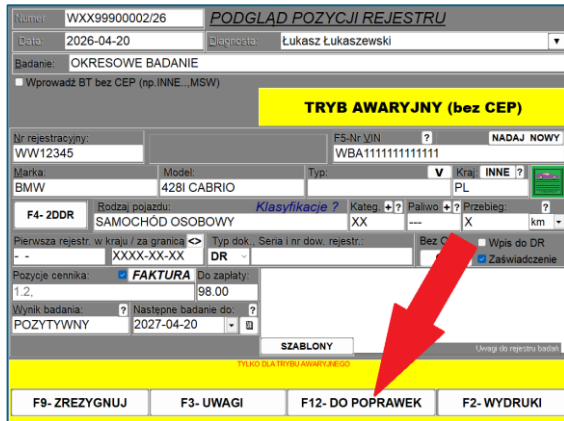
Numer WXX99900002/26 PODGLĄD POZYCJI REJESTRU

Data: 2026-04-20 Diagnosta Łukasz Łukaszewski

Badanie: OKRESOWE BADANIE

Wprowadź BT bez CEP (np.INNE...MSW)

TRYB AWARYJNY (bez CEP)

Nr rejestracyjny: WW12345

F5-Nr VIN ? NADAJ NOWY WBA1111111111111

Marka: BMW

Model: 428I CABRIO

Typ: V

Kraj INNE ? PL

F4- 2DDR

Rodzaj pojazdu: SAMOCHÓD OSOBOWY

Klasyfikacje ?

Kateg. + ? XX

Paliwo + ? ---

Przebieg: ? X km

Pierwsza rejestr. w kraju / za granicą <> - -

XXXX-XX-XX

Typ dok., Seria i nr dow. rejestr.: DR

Bez C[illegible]

Wpis do DR

Zaświadczenie

Pozycje cennika: FAKTURA 1.2,

Do zapłaty: 98.00

Wynik badania: ? POZYTYWNY

Następne badanie do: ? 2027-04-20

SZABLONY

Uwagi do rejestru badań

TYLKO DLA TRYBU AWARYJNEGO

F9- ZREZYGNUJ F3- UWAGI F12- DO POPRAWEK F2- WYDRUKI